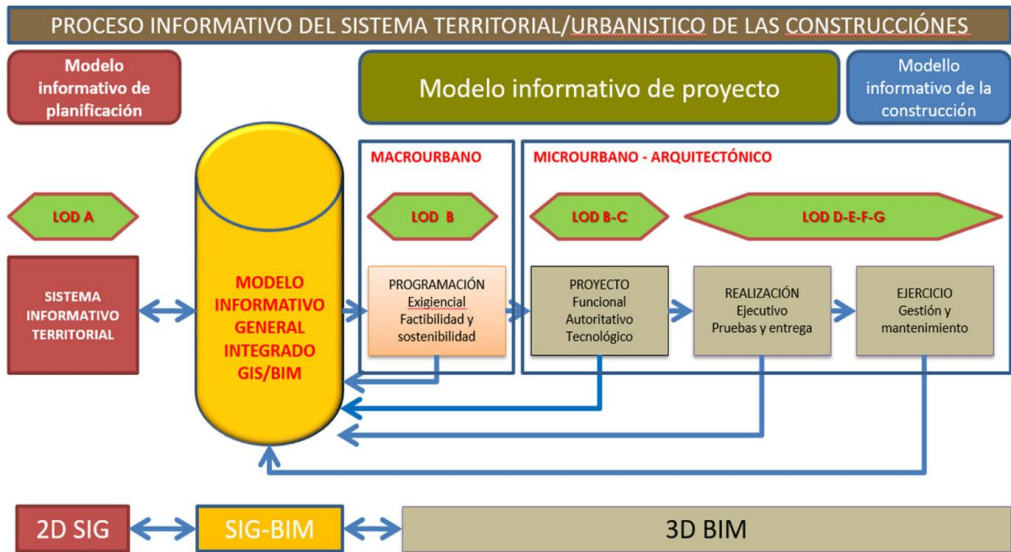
PROCESO INFORMATIVO DEL SISTEMA TERRITORIAL/URBANISTICO DE LAS CONSTRUCCIÓNES

Modelo informativo de planificación

Modelo informativo de proyecto

Modello informativo de la construcción

MACROURBANO

MICROURBANO - ARQUITECTÓNICO

LOD A

LOD B

LOD B-C

LOD D-E-F-G

SISTEMA INFORMATIVO TERRITORIAL

MODELO INFORMATIVO GENERAL INTEGRADO GIS/BIM

PROGRAMACIÓN
Exigiencial
Factibilidad y sostenibilidad

PROYECTO
Funcional
Autoritativo
Tecnológico

REALIZACIÓN
Ejecutivo
Pruebas y entrega

EJERCICIO
Gestión y mantenimiento

2D SIG

SIG-BIM

3D BIM